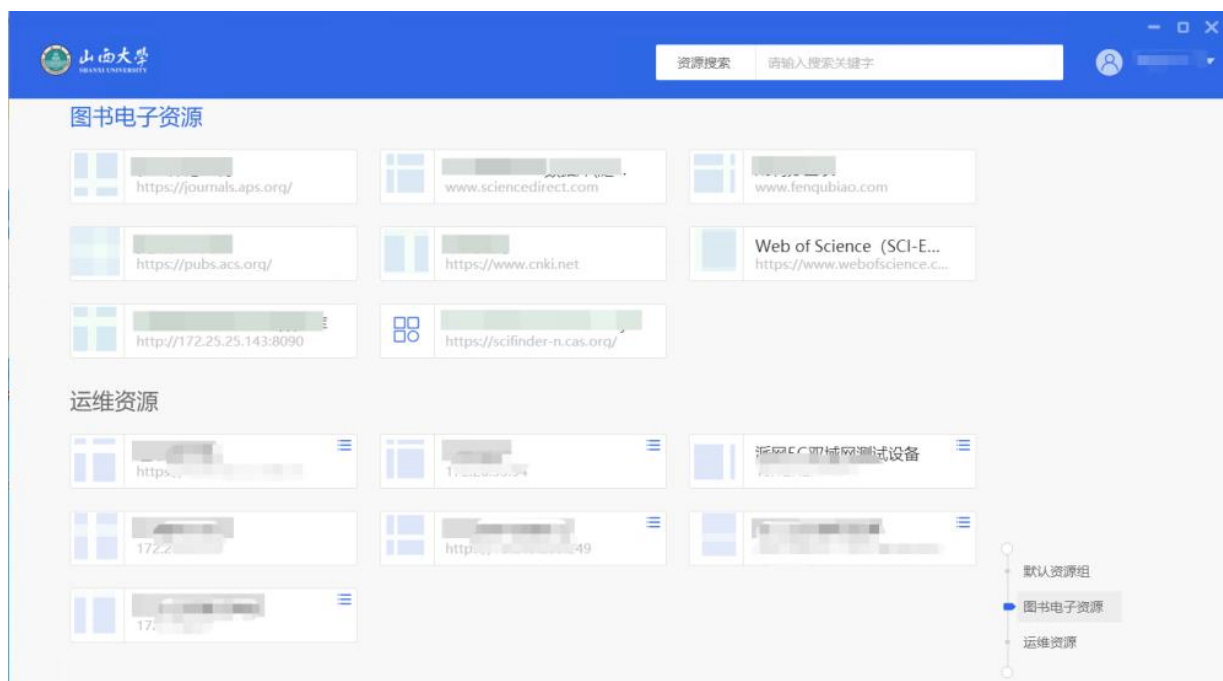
山西大学
SHANXI UNIVERSITY

资源搜索 请输入搜索关键字

图书电子资源

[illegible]
https://journals.aps.org/

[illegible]
www.sciencedirect.com

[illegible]
www.fenqubiao.com

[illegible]
https://pubs.acs.org/

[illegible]
https://www.cnki.net

Web of Science（SCI-E...
https://www.webofscience.c...

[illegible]
http://172.25.25.143:8090

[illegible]
https://scifinder-n.cas.org/

运维资源

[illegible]
https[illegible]

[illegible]
1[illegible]

浙网EC双域网测试设备
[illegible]

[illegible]
172.2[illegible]

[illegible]
http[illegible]49

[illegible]

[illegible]
17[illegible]

默认资源组
图书电子资源
运维资源